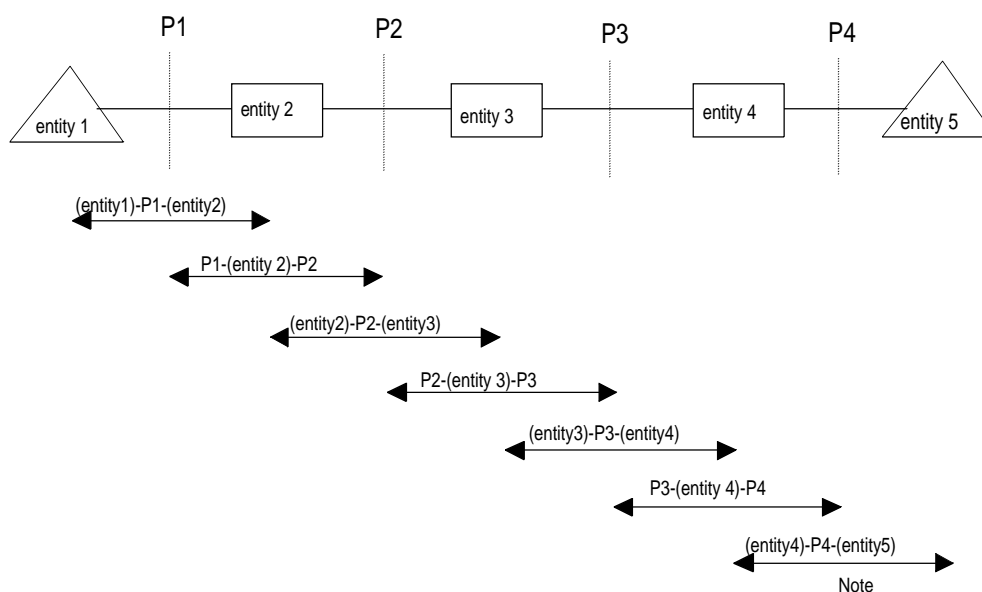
P1
P2
P3
P4

entity 1
entity 2
entity 3
entity 4
entity 5

(entity1)-P1-(entity2)

P1-(entity 2)-P2

(entity2)-P2-(entity3)

P2-(entity 3)-P3

(entity3)-P3-(entity4)

P3-(entity 4)-P4

(entity4)-P4-(entity5)

Note